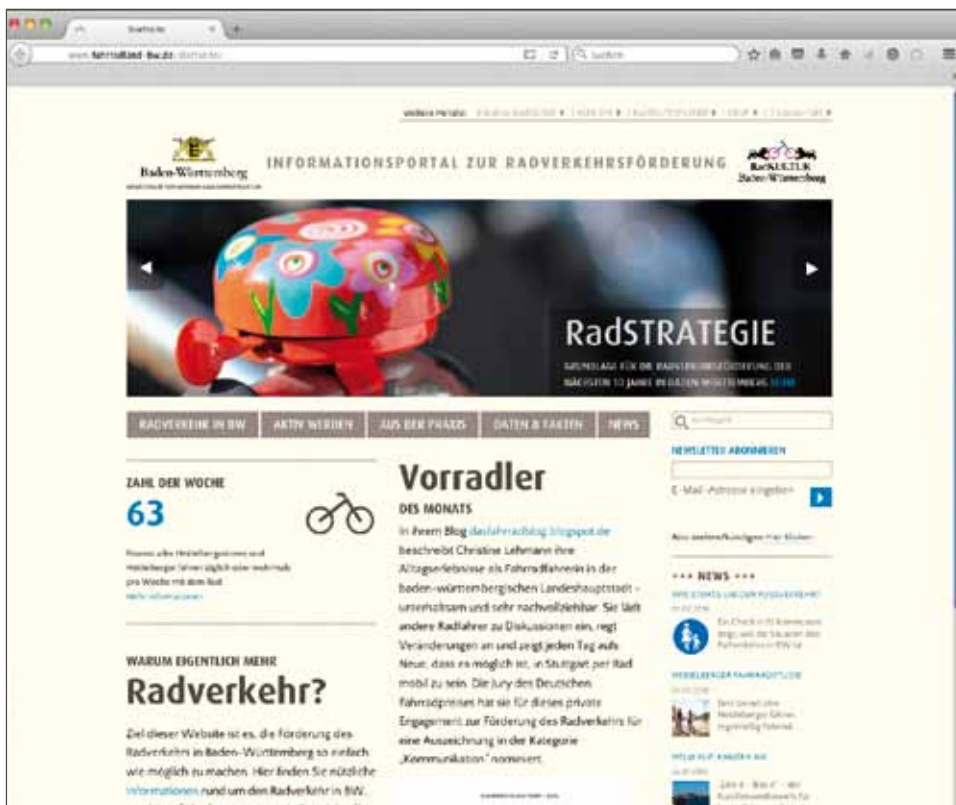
Startseite

www.fahrradland-bw.de/startseite/

Suchen

Weitere Portale: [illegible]

Baden-Württemberg

INFORMATIONSPORTAL ZUR RADVERKEHRSFÖRDERUNG

RadKULTUR Baden-Württemberg

RadSTRATEGIE

GRUNDLAGE FÜR DIE RADVERKEHRSFÖRDERUNG DER NÄCHSTEN 10 JAHRE IN BADEN-WÜRTTEMBERG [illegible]

RADVEREINE IN BW | AKTIV WERDEN | AUS DER PRAXIS | DATEN & FAKTEN | NEWS

ZAHL DER WOCHE

63

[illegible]

Mehr Informationen

WARUM EIGENTLICH MEHR

Radverkehr?

Ziel dieser Website ist es, die Förderung des Radverkehrs in Baden-Württemberg so einfach wie möglich zu machen. Hier finden Sie nützliche Informationen rund um den Radverkehr in BW.

Vorradler

DES MONATS

In ihrem Blog dasfahrradblog.blogspot.de beschreibt Christine Lehmann ihre Alltagserlebnisse als Fahrradfahrerin in der baden-württembergischen Landeshauptstadt – unterhaltsam und sehr nachvollziehbar. Sie lädt andere Radfahrer zu Diskussionen ein, regt Veränderungen an und zeigt jeden Tag aufs Neue, dass es möglich ist, in Stuttgart per Rad mobil zu sein. Die Jury des Deutschen Fahrradpreises hat sie für dieses private Engagement zur Förderung des Radverkehrs für eine Auszeichnung in der Kategorie „Kommunikation" nominiert.

Suchbegriff

NEWSLETTER ABONNIEREN

E-Mail-Adresse eingeben

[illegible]

+++ NEWS +++

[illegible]

HEIDELBERGER FAHRRADSTUDIE

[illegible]

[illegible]